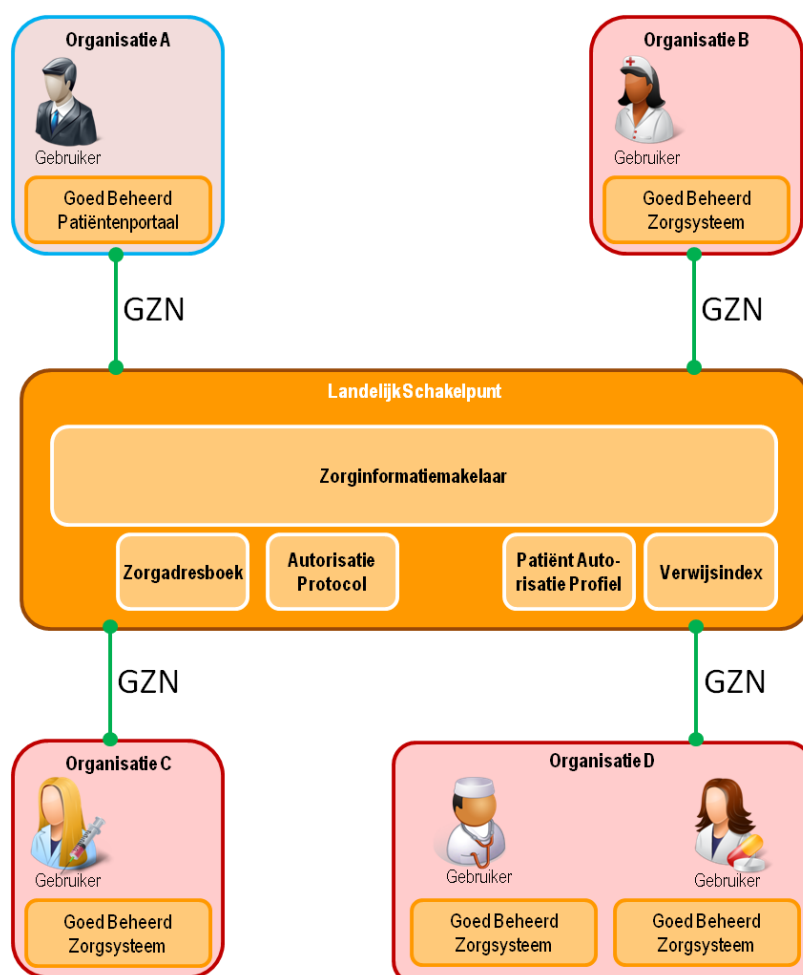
Organisatie A

Gebruiker

Goed Beheerd Patiëntenportaal

Organisatie B

Gebruiker

Goed Beheerd Zorgsysteem

GZN

GZN

Landelijk Schakelpunt

Zorginformatiemakelaar

Zorgadresboek

Autorisatie Protocol

Patiënt Autorisatie Profiel

Verwijsindex

GZN

GZN

Organisatie C

Gebruiker

Goed Beheerd Zorgsysteem

Organisatie D

Gebruiker

Gebruiker

Goed Beheerd Zorgsysteem

Goed Beheerd Zorgsysteem